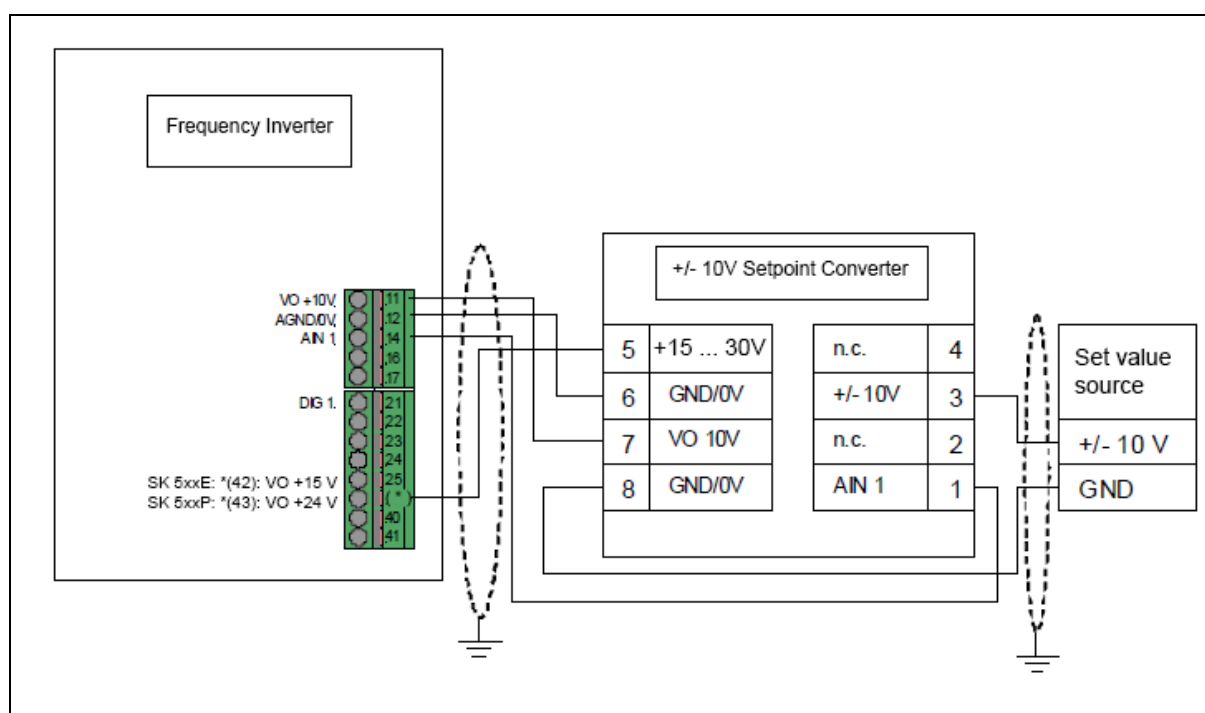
Frequency Inverter

VO +10V, 11
AGND/0V, 12
AIN 1, 14
16
17

DIG 1. 21
22
23
24
25
SK 5xxE: *(42): VO +15 V (*)
SK 5xxP: *(43): VO +24 V
40
41

+/- 10V Setpoint Converter

| 5 | +15 ... 30V | n.c. | 4 |
|---|---|---|---|
| 6 | GND/0V | +/- 10V | 3 |
| 7 | VO 10V | n.c. | 2 |
| 8 | GND/0V | AIN 1 | 1 |

Set value source

+/- 10 V

GND